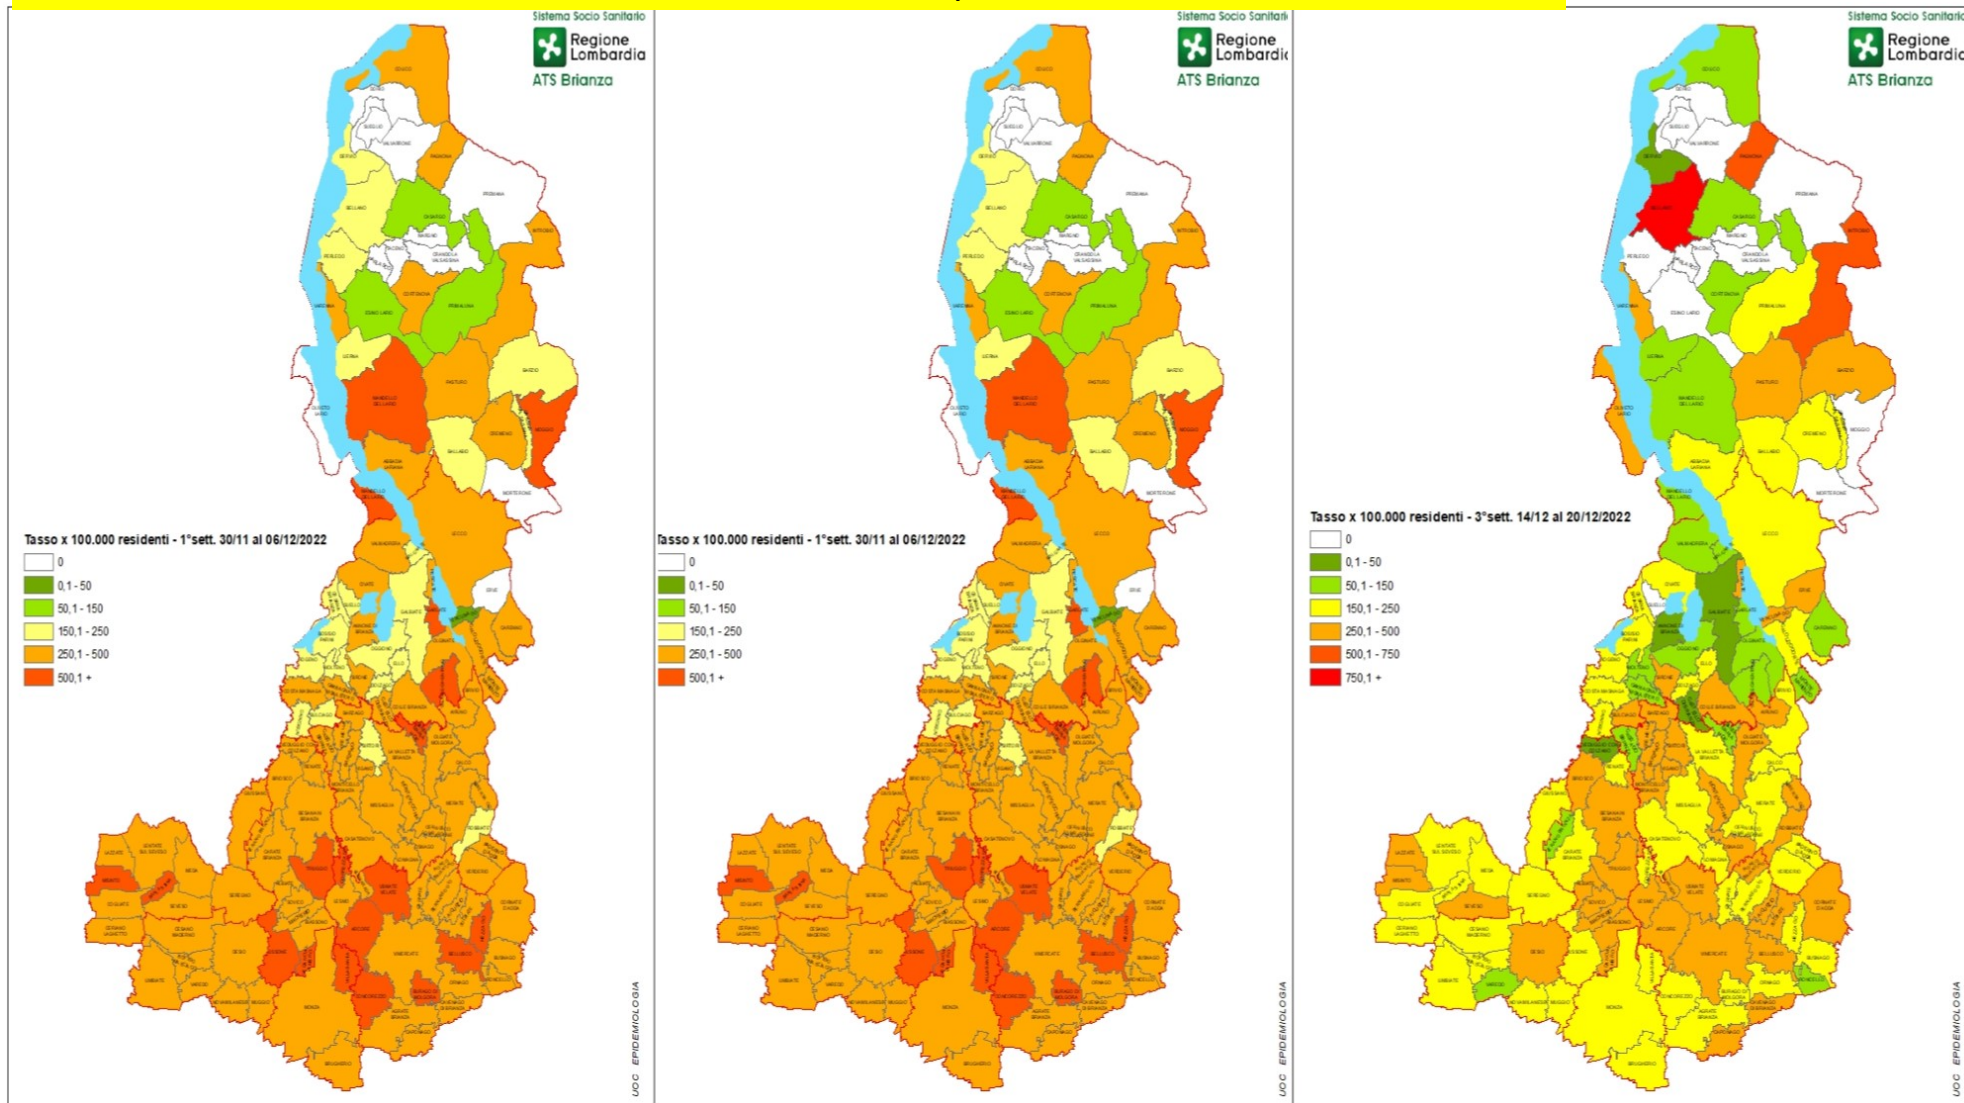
Sistema Socio Sanitario
Regione Lombardia
ATS Brianza

Tasso x 100.000 residenti - 1°sett. 30/11 al 06/12/2022
0
0,1 - 50
50,1 - 150
150,1 - 250
250,1 - 500
500,1 +

UOC EPIDEMIOLOGIA

Sistema Socio Sanitario
Regione Lombardia
ATS Brianza

Tasso x 100.000 residenti - 1°sett. 30/11 al 06/12/2022
0
0,1 - 50
50,1 - 150
150,1 - 250
250,1 - 500
500,1 +

UOC EPIDEMIOLOGIA

Sistema Socio Sanitario
Regione Lombardia
ATS Brianza

Tasso x 100.000 residenti - 3°sett. 14/12 al 20/12/2022
0
0,1 - 50
50,1 - 150
150,1 - 250
250,1 - 500
500,1 - 750
750,1 +

UOC EPIDEMIOLOGIA